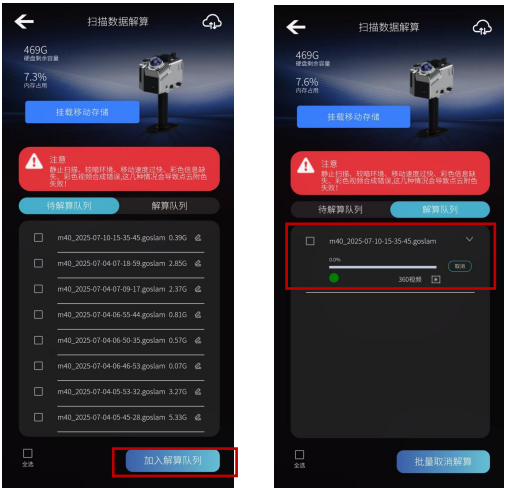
扫描数据解算

469G
硬盘剩余容量

7.3%
内存占用

挂载移动存储

注意
静止扫描、较暗环境、移动速度过快、彩色信息缺失、彩色视频合成错误,这几种情况会导致点云附色失败!

待解算队列
解算队列

m40_2025-07-10-15-35-45.goslam 0.39G
m40_2025-07-04-07-18-59.goslam 2.85G
m40_2025-07-04-07-09-17.goslam 2.37G
m40_2025-07-04-06-55-44.goslam 0.81G
m40_2025-07-04-06-50-35.goslam 0.57G
m40_2025-07-04-06-46-53.goslam 0.07G
m40_2025-07-04-05-53-32.goslam 3.27G
m40_2025-07-04-05-45-28.goslam 5.33G

全选
加入解算队列

扫描数据解算

469G
硬盘剩余容量

7.6%
内存占用

挂载移动存储

注意
静止扫描、较暗环境、移动速度过快、彩色信息缺失、彩色视频合成错误,这几种情况会导致点云附色失败!

待解算队列
解算队列

m40_2025-07-10-15-35-45.goslam
0.0%
取消
360视频

全选
批量取消解算